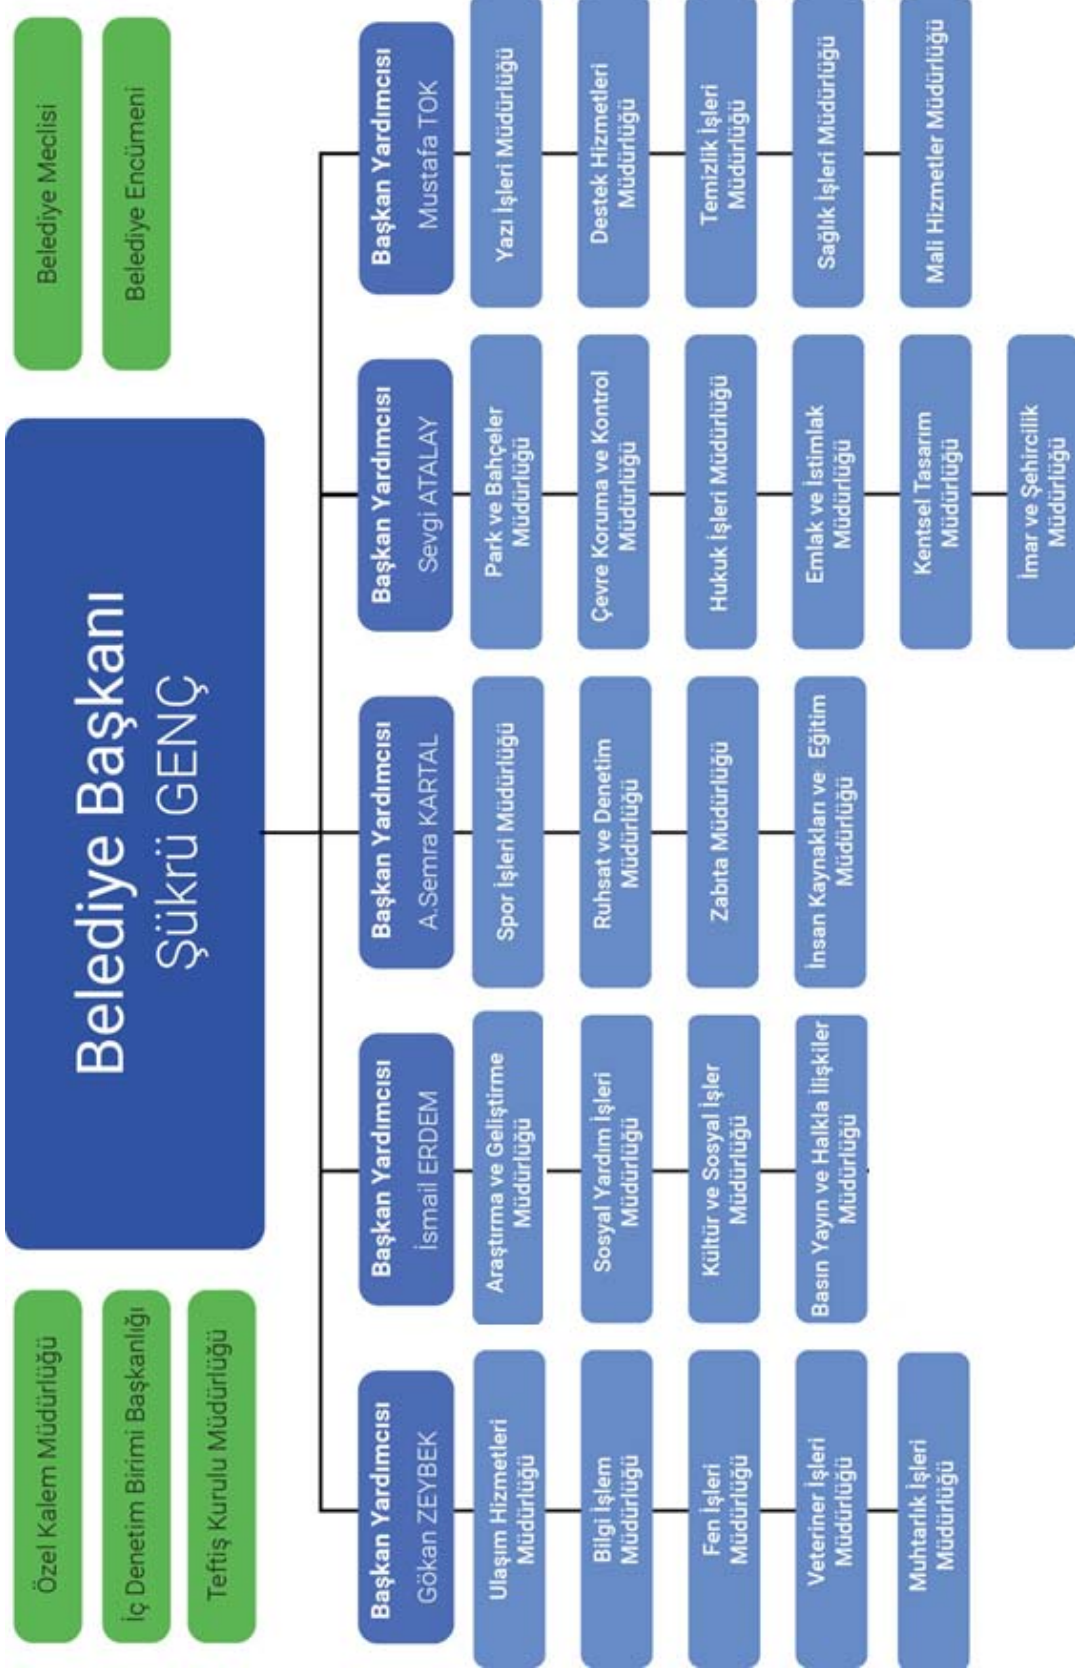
Belediye Başkanı
Şükrü GENÇ

Belediye Meclisi

Belediye Encümeni

Özel Kalem Müdürlüğü

İç Denetim Birimi Başkanlığı

Teftiş Kurulu Müdürlüğü

Başkan Yardımcısı
Mustafa TOK

Yazı İşleri Müdürlüğü

Destek Hizmetleri Müdürlüğü

Temizlik İşleri Müdürlüğü

Sağlık İşleri Müdürlüğü

Mali Hizmetler Müdürlüğü

Başkan Yardımcısı
Sevgi ATALAY

Park ve Bahçeler Müdürlüğü

Çevre Koruma ve Kontrol Müdürlüğü

Hukuk İşleri Müdürlüğü

Emlak ve İstimlak Müdürlüğü

Kentsel Tasarım Müdürlüğü

İmar ve Şehircilik Müdürlüğü

Başkan Yardımcısı
A.Semra KARTAL

Spor İşleri Müdürlüğü

Ruhsat ve Denetim Müdürlüğü

Zabıta Müdürlüğü

İnsan Kaynakları ve Eğitim Müdürlüğü

Başkan Yardımcısı
İsmail ERDEM

Araştırma ve Geliştirme Müdürlüğü

Sosyal Yardım İşleri Müdürlüğü

Kültür ve Sosyal İşler Müdürlüğü

Basın Yayın ve Halkla İlişkiler Müdürlüğü

Başkan Yardımcısı
Gökan ZEYBEK

Ulaşım Hizmetleri Müdürlüğü

Bilgi İşlem Müdürlüğü

Fen İşleri Müdürlüğü

Veteriner İşleri Müdürlüğü

Muhtarlık İşleri Müdürlüğü